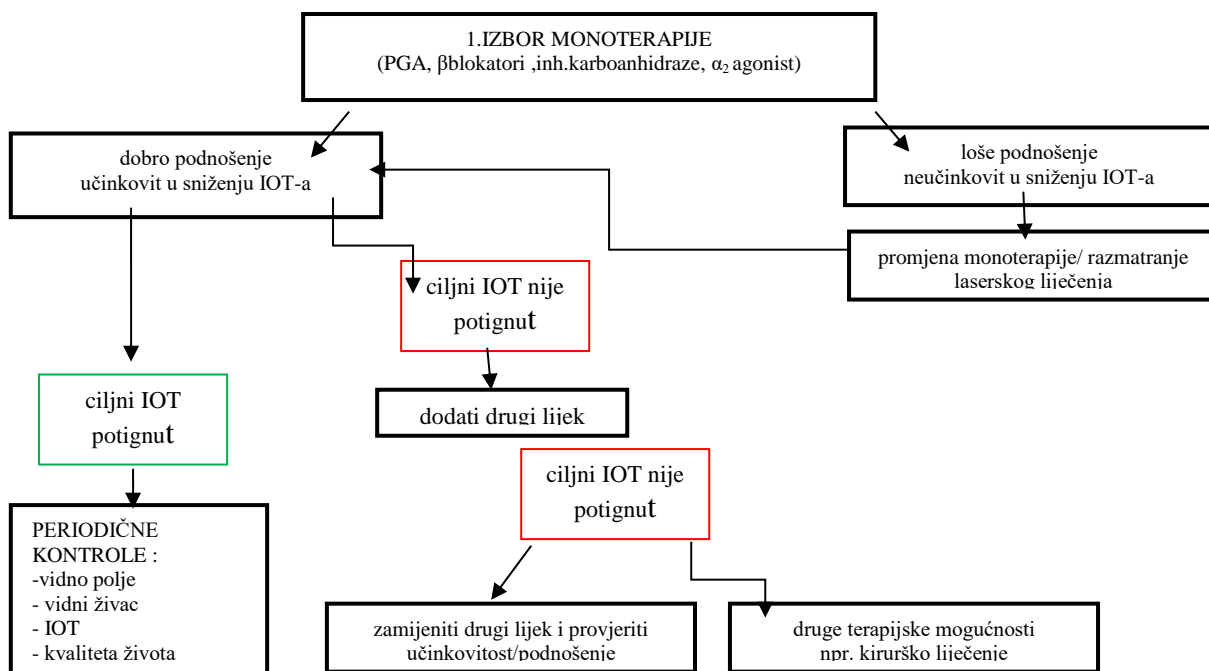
1.IZBOR MONOTERAPIJE
(PGA, βblokatori ,inh.karboanhidraze, $\alpha_2$ agonist)

dobro podnošenje
učinkovit u sniženju IOT-a

loše podnošenje
neučinkovit u sniženju IOT-a

promjena monoterapije/ razmatranje laserskog liječenja

ciljni IOT nije potignut

ciljni IOT potignut

dodati drugi lijek

ciljni IOT nije potignut

PERIODIČNE KONTROLE :
-vidno polje
- vidni živac
- IOT
- kvaliteta života

zamijeniti drugi lijek i provjeriti učinkovitost/podnošenje

druge terapijske mogućnosti npr. kirurško liječenje